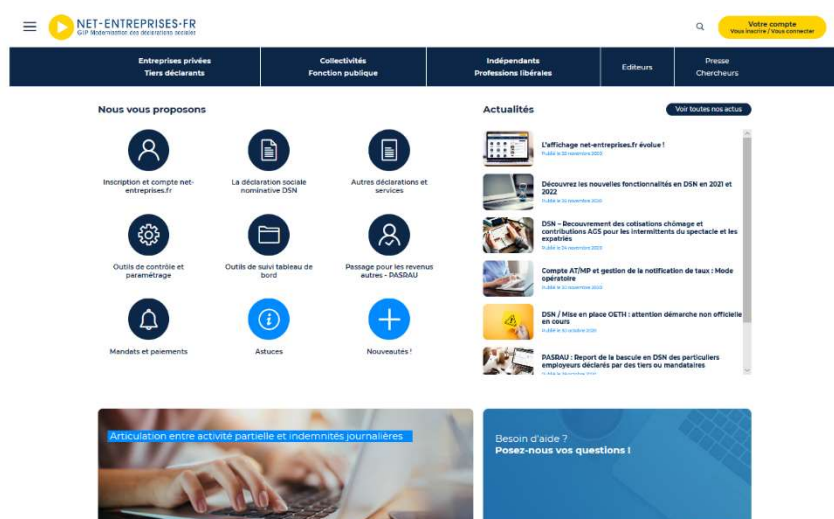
NET-ENTREPRISES.FR
GIP Modernisation des déclarations sociales

Votre compte
Vous inscrire / Vous connecter

Entreprises privées
Tiers déclarants

Collectivités
Fonction publique

Indépendants
Professions libérales

Editeurs

Presse
Chercheurs

Nous vous proposons

Inscription et compte net-entreprises.fr

La déclaration sociale nominative DSN

Autres déclarations et services

Outils de contrôle et paramétrage

Outils de suivi tableau de bord

Passage pour les revenus autres - PASRAU

Mandats et paiements

Astuces

Nouveautés !

Actualités

Voir toutes nos actus

L'affichage net-entreprises.fr évolue !
Publié le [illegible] novembre 2020

Découvrez les nouvelles fonctionnalités en DSN en 2021 et 2022
Publié le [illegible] novembre 2020

DSN – Recouvrement des cotisations chômage et contributions AGS pour les intermittents du spectacle et les expatriés
Publié le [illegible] novembre 2020

Compte AT/MP et gestion de la notification de taux : Mode opératoire
Publié le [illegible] novembre 2020

DSN / Mise en place OETH : attention démarche non officielle en cours
Publié le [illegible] octobre 2020

PASRAU : Report de la bascule en DSN des particuliers employeurs déclarés par des tiers ou mandataires
Publié le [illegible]

Articulation entre activité partielle et indemnités journalières

Besoin d'aide ?
Posez-nous vos questions !